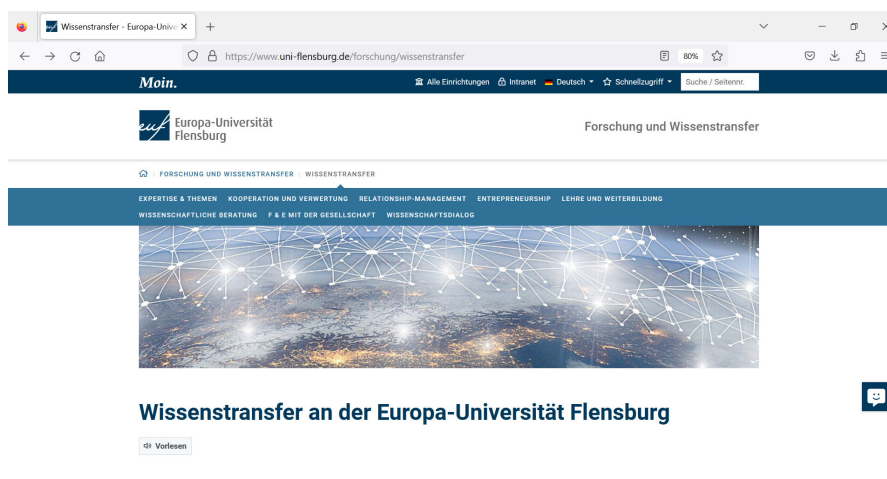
Wissenstransfer - Europa-Unive ×

https://www.uni-flensburg.de/forschung/wissenstransfer

80%

Moin.

Alle Einrichtungen Intranet Deutsch Schnellzugriff Suche / Seitennr.

Europa-Universität Flensburg

Forschung und Wissenstransfer

FORSCHUNG UND WISSENSTRANSFER | WISSENSTRANSFER

EXPERTISE & THEMEN KOOPERATION UND VERWERTUNG RELATIONSHIP-MANAGEMENT ENTREPRENEURSHIP LEHRE UND WEITERBILDUNG WISSENSCHAFTLICHE BERATUNG F & E MIT DER GESELLSCHAFT WISSENSCHAFTSDIALOG

Wissenstransfer an der Europa-Universität Flensburg

Vorlesen